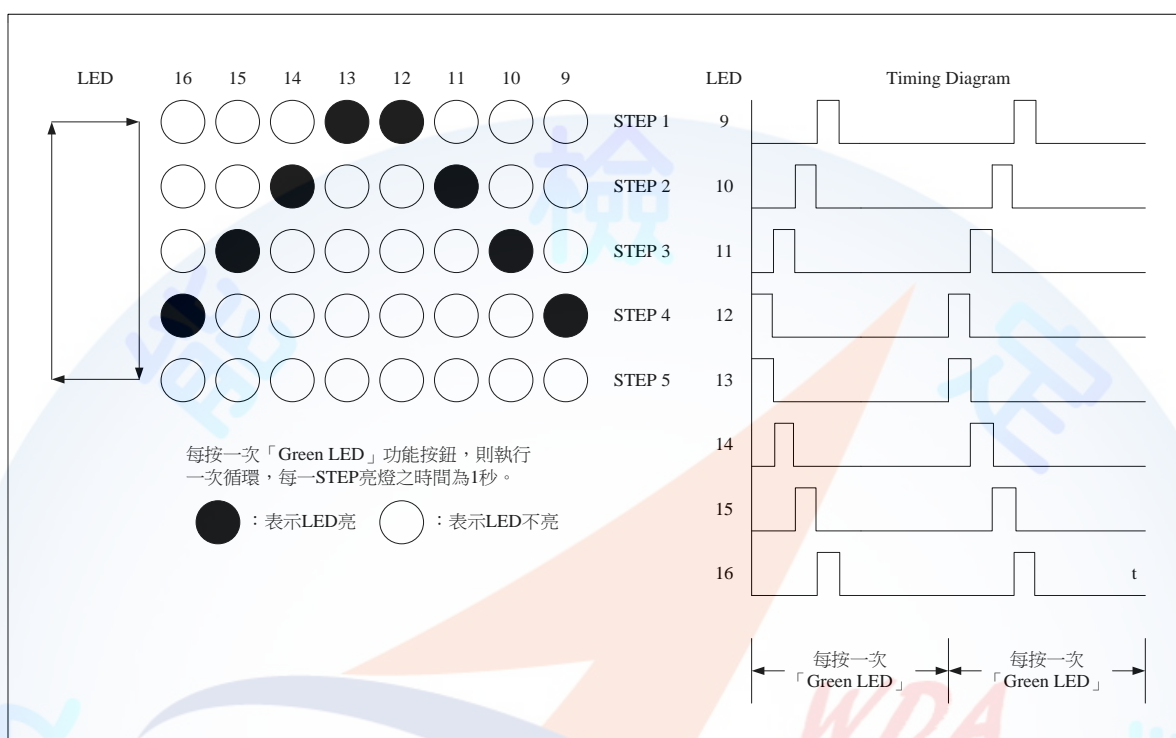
LED 16 15 14 13 12 11 10 9

STEP 1
STEP 2
STEP 3
STEP 4
STEP 5

每按一次「Green LED」功能按鈕，則執行一次循環，每一STEP亮燈之時間為1秒。

：表示LED亮 ：表示LED不亮

LED Timing Diagram

9
10
11
12
13
14
15
16

t

每按一次「Green LED」 每按一次「Green LED」